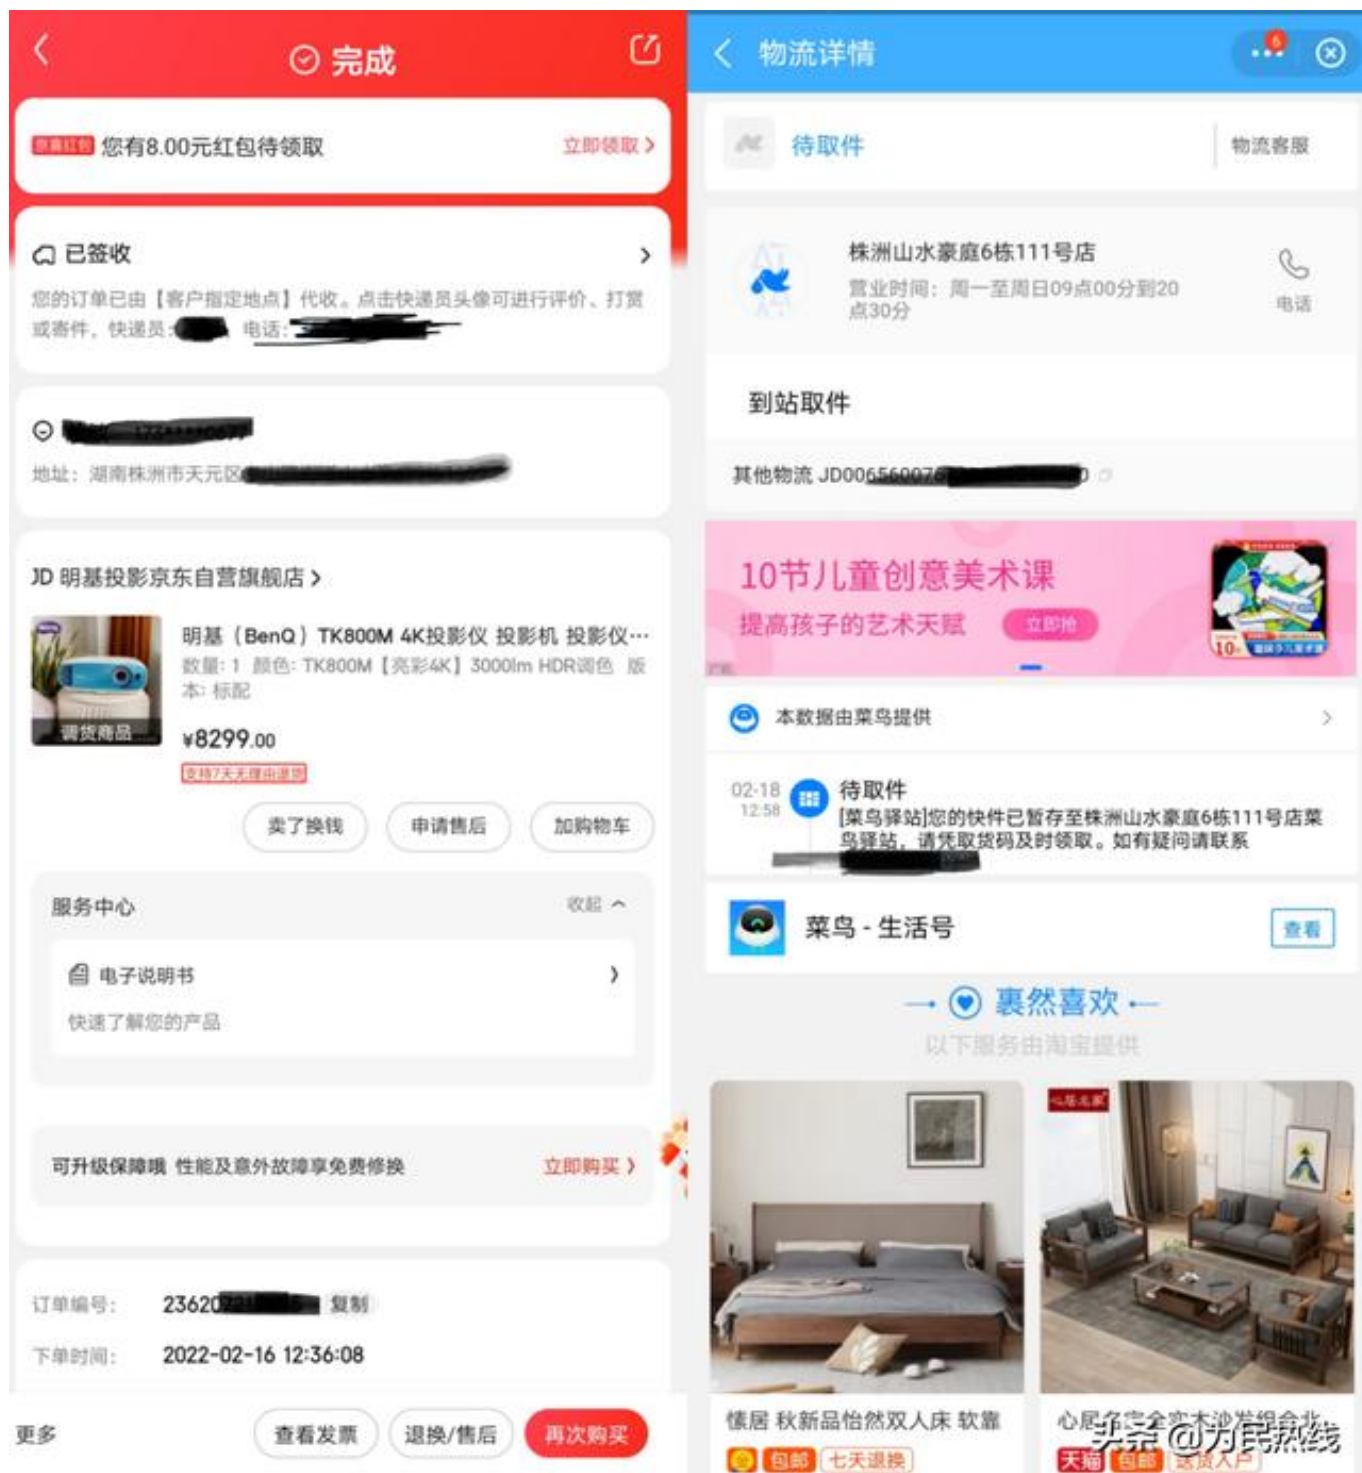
完成

京喜红包 您有8.00元红包待领取 立即领取 >

已签收 >
您的订单已由【客户指定地点】代收。点击快递员头像可进行评价、打赏或寄件，快递员 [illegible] 电话: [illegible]

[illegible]
地址：湖南株洲市天元区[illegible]

JD 明基投影京东自营旗舰店 >

调货商品
明基（BenQ）TK800M 4K投影仪 投影机 投影仪…
数量：1 颜色：TK800M【亮彩4K】3000lm HDR调色 版本：标配
¥8299.00
支持7天无理由退货

卖了换钱 申请售后 加购物车

服务中心 收起 ^

电子说明书 >
快速了解您的产品

可升级保障哦 性能及意外故障享免费修换 立即购买 >

订单编号： 23620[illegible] 复制
下单时间： 2022-02-16 12:36:08

更多 查看发票 退换/售后 再次购买

物流详情

待取件 物流客服

株洲山水豪庭6栋111号店
营业时间：周一至周日09点00分到20点30分
电话

到站取件

其他物流 JD00656007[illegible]

10节儿童创意美术课
提高孩子的艺术天赋 立即抢

本数据由菜鸟提供 >

02-18 12:58
待取件
[菜鸟驿站]您的快件已暂存至株洲山水豪庭6栋111号店菜鸟驿站，请凭取货码及时领取。如有疑问请联系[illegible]

菜鸟 - 生活号 查看

裹然喜欢
以下服务由淘宝提供

慷居 秋新品怡然双人床 软靠
包邮 七天退换

心居名家全实木沙发组合北
天猫 包邮 送货入户

头条 @万民热线